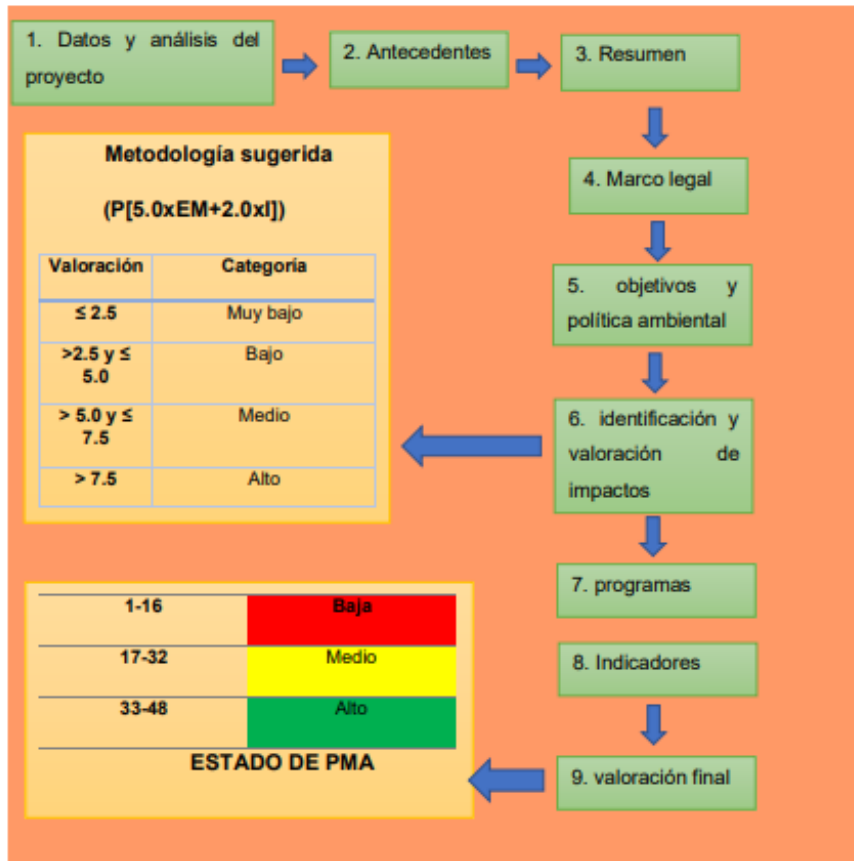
1. Datos y análisis del proyecto

2. Antecedentes

3. Resumen

4. Marco legal

5. objetivos y política ambiental

6. identificación y valoración de impactos

7. programas

8. Indicadores

9. valoración final

Metodología sugerida

(P[5.0xEM+2.0xI])

| Valoración | Categoria |
|---|---|
| ≤ 2.5 | Muy bajo |
| >2.5 y ≤ 5.0 | Bajo |
| > 5.0 y ≤ 7.5 | Medio |
| > 7.5 | Alto |

| 1-16 | Baja |
|---|---|
| 17-32 | Medio |
| 33-48 | Alto |

ESTADO DE PMA